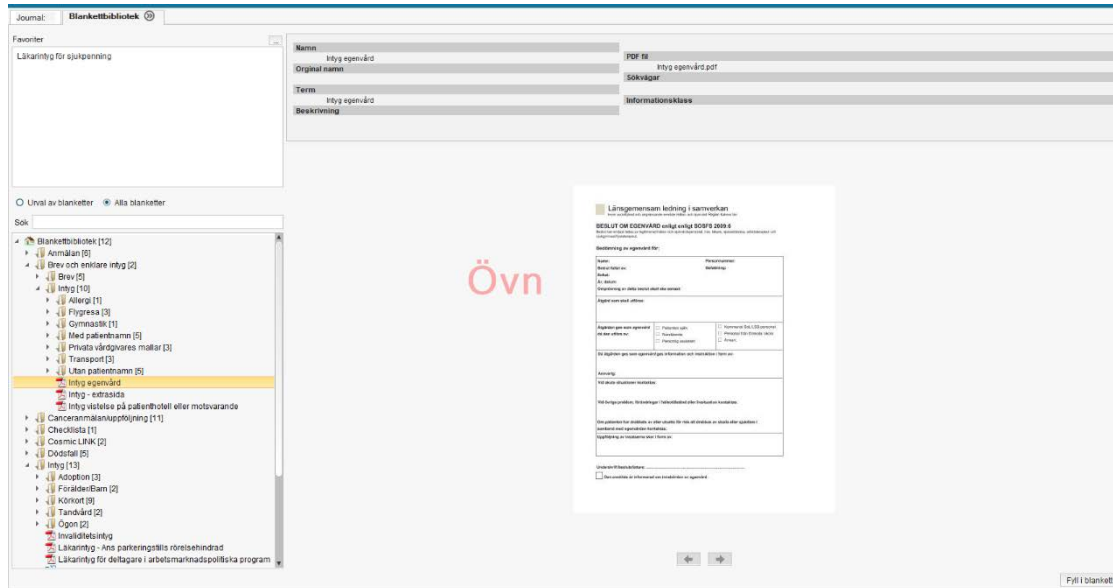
Journal: Blankettbibliotek

Favoriter

Läkarintyg för sjukpenning

Urval av blanketter Alla blanketter

Sök

Blankettbibliotek [12]
Anmälan [6]
Brev och enklare intyg [2]
Brev [5]
Intyg [10]
Allergi [1]
Flygresa [3]
Gymnastik [1]
Med patientnamn [5]
Privata vårdgivares mallar [3]
Transport [3]
Utan patientnamn [5]
Intyg egenvård
Intyg - extrasida
Intyg vistelse på patienthotell eller motsvarande
Canceranmälan/uppföljning [11]
Checklista [1]
Cosmic LINK [2]
Dödsfall [5]
Intyg [13]
Adoption [3]
Förälder/Barn [2]
Körkort [9]
Tandvård [2]
Ögon [2]
Invaliditetsintyg
Läkarintyg - Ans parkeringstills rörelsehindrad
Läkarintyg för deltagare i arbetsmarknadspolitiska program

Namn
Intyg egenvård
Orginal namn
Term
Intyg egenvård
Beskrivning

PDF fil
Intyg egenvård.pdf
Sökvägar
Informationsklass

Övn

Länsgemensam ledning i samverkan
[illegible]

BESLUT OM EGENVÅRD enligt enligt SOSFS 2009:6
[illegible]

Bedömning av egenvård för:

Namn:
Personnummer:
Beslut fattat av:
Befattning:
Enhet:
År, datum:
Omprövning av detta beslut skall ske senast:

Åtgärd som skall utföras:

Åtgärden ges som egenvård av den utförs av:
Patienten själv
Närstående
Personlig assistent
Kommunal Soc LSS personal
Personal från Enskild skola
Annan

Till åtgärden ges som egenvård ges information och instruktion i form av:

Ansvarig:
Vid akuta situationer kontaktas:

Vid övriga problem, förändringar i hälsotillståndet eller frustration kontaktas:

Om patienten har återfalls av eller utsatts för risk så kontakta av akuta eller åtgärden i samband med egenvården kontaktas:
Uppföljning av instanserna sker i form av:

Underskrift beslutsfattare:
Den enskilde är informerad om innehållet av egenvård.

Fyll i blankett